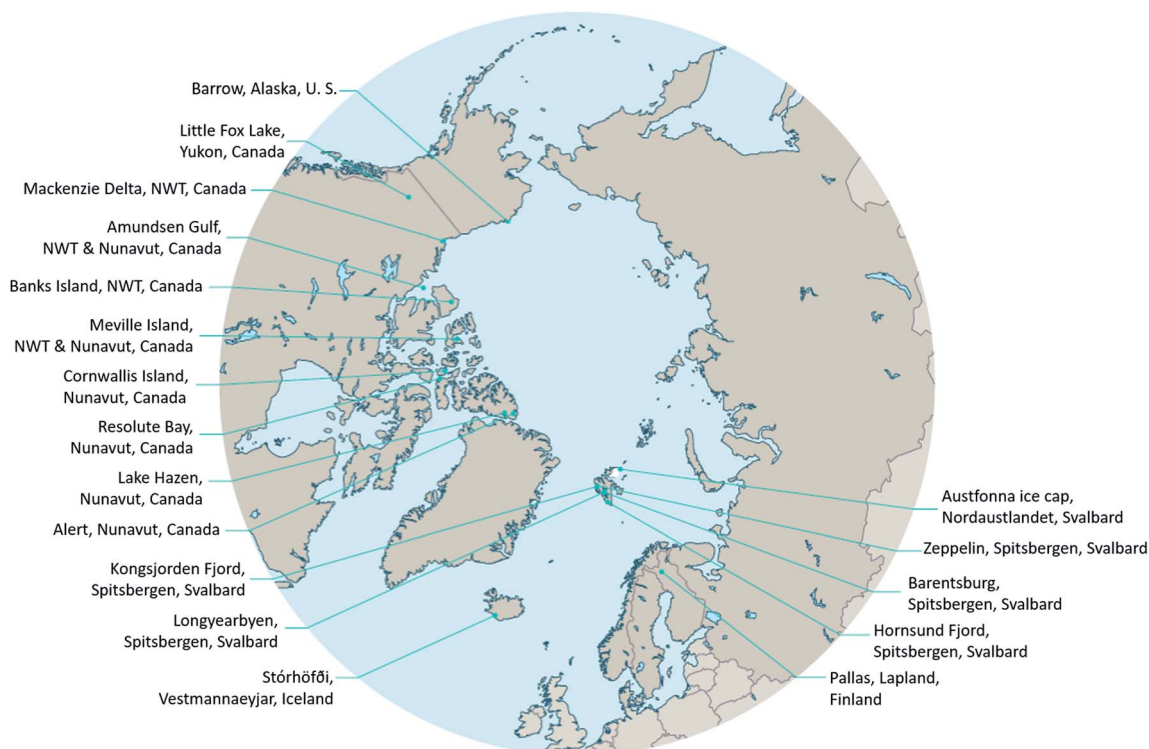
Barrow, Alaska, U. S.

Little Fox Lake, Yukon, Canada

Mackenzie Delta, NWT, Canada

Amundsen Gulf, NWT & Nunavut, Canada

Banks Island, NWT, Canada

Meville Island, NWT & Nunavut, Canada

Cornwallis Island, Nunavut, Canada

Resolute Bay, Nunavut, Canada

Lake Hazen, Nunavut, Canada

Alert, Nunavut, Canada

Kongsjorden Fjord, Spitsbergen, Svalbard

Longyearbyen, Spitsbergen, Svalbard

Stórhöfði, Vestmannaeyjar, Iceland

Austfonna ice cap, Nordaustlandet, Svalbard

Zeppelin, Spitsbergen, Svalbard

Barentsburg, Spitsbergen, Svalbard

Hornsund Fjord, Spitsbergen, Svalbard

Pallas, Lapland, Finland